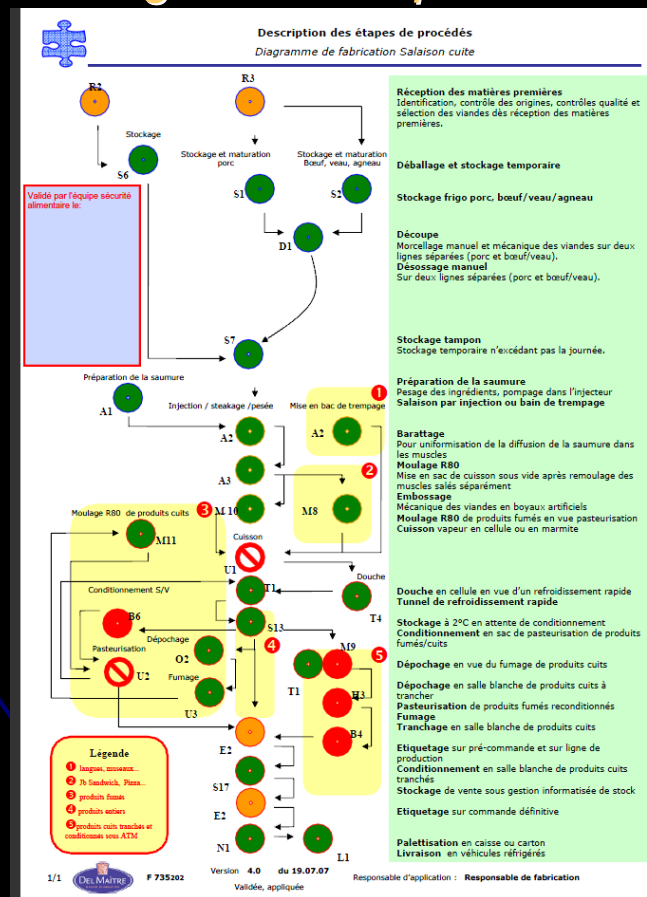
Description des étapes de procédés
Diagramme de fabrication Salaison cuite

R2
R3
Stockage
S6
Stockage et maturation porc
Stockage et maturation Bœuf, veau, agneau
S1
S2
D1
Validé par l'équipe sécurité alimentaire le:
S7
Préparation de la saumure
A1
Injection / steakage /pesée
Mise en bac de trempage
A2
A2
A3
M8
M 10
Moulage R80 de produits cuits
M11
Cuisson
U1
Douche
T1
T4
Conditionnement S/V
B6
S13
Dépochage
O2
Pasteurisation
U2
Fumage
U3
M9
T1
H3
B4
E2
S17
E2
N1
L1

Légende
1 langues, museaux...
2 Jb Sandwich, Pizza...
3 produits fumés
4 produits entiers
5 produits cuits tranchés et conditionnés sous ATM

Réception des matières premières
Identification, contrôle des origines, contrôles qualité et sélection des viandes dès réception des matières premières.

Déballage et stockage temporaire

Stockage frigo porc, bœuf/veau/agneau

Découpe
Morcellage manuel et mécanique des viandes sur deux lignes séparées (porc et bœuf/veau).
Désossage manuel
Sur deux lignes séparées (porc et bœuf/veau).

Stockage tampon
Stockage temporaire n'excédant pas la journée.

Préparation de la saumure
Pesage des ingrédients, pompage dans l'injecteur
Salaison par injection ou bain de trempage

Barattage
Pour uniformisation de la diffusion de la saumure dans les muscles
Moulage R80
Mise en sac de cuisson sous vide après remoulage des muscles salés séparément
Embossage
Mécanique des viandes en boyaux artificiels
Moulage R80 de produits fumés en vue pasteurisation
Cuisson vapeur en cellule ou en marmite

Douche en cellule en vue d'un refroidissement rapide
Tunnel de refroidissement rapide

Stockage à 2°C en attente de conditionnement
Conditionnement en sac de pasteurisation de produits fumés/cuits

Dépochage en vue du fumage de produits cuits

Dépochage en salle blanche de produits cuits à trancher
Pasteurisation de produits fumés reconditionnés
Fumage
Tranchage en salle blanche de produits cuits

Etiquetage sur pré-commande et sur ligne de production
Conditionnement en salle blanche de produits cuits tranchés
Stockage de vente sous gestion informatisée de stock

Etiquetage sur commande définitive

Palettisation en caisse ou carton
Livraison en véhicules réfrigérés

1/1 DELMAÎTRE F 735202 Version 4.0 du 19.07.07 Validée, appliquée Responsable d'application : Responsable de fabrication